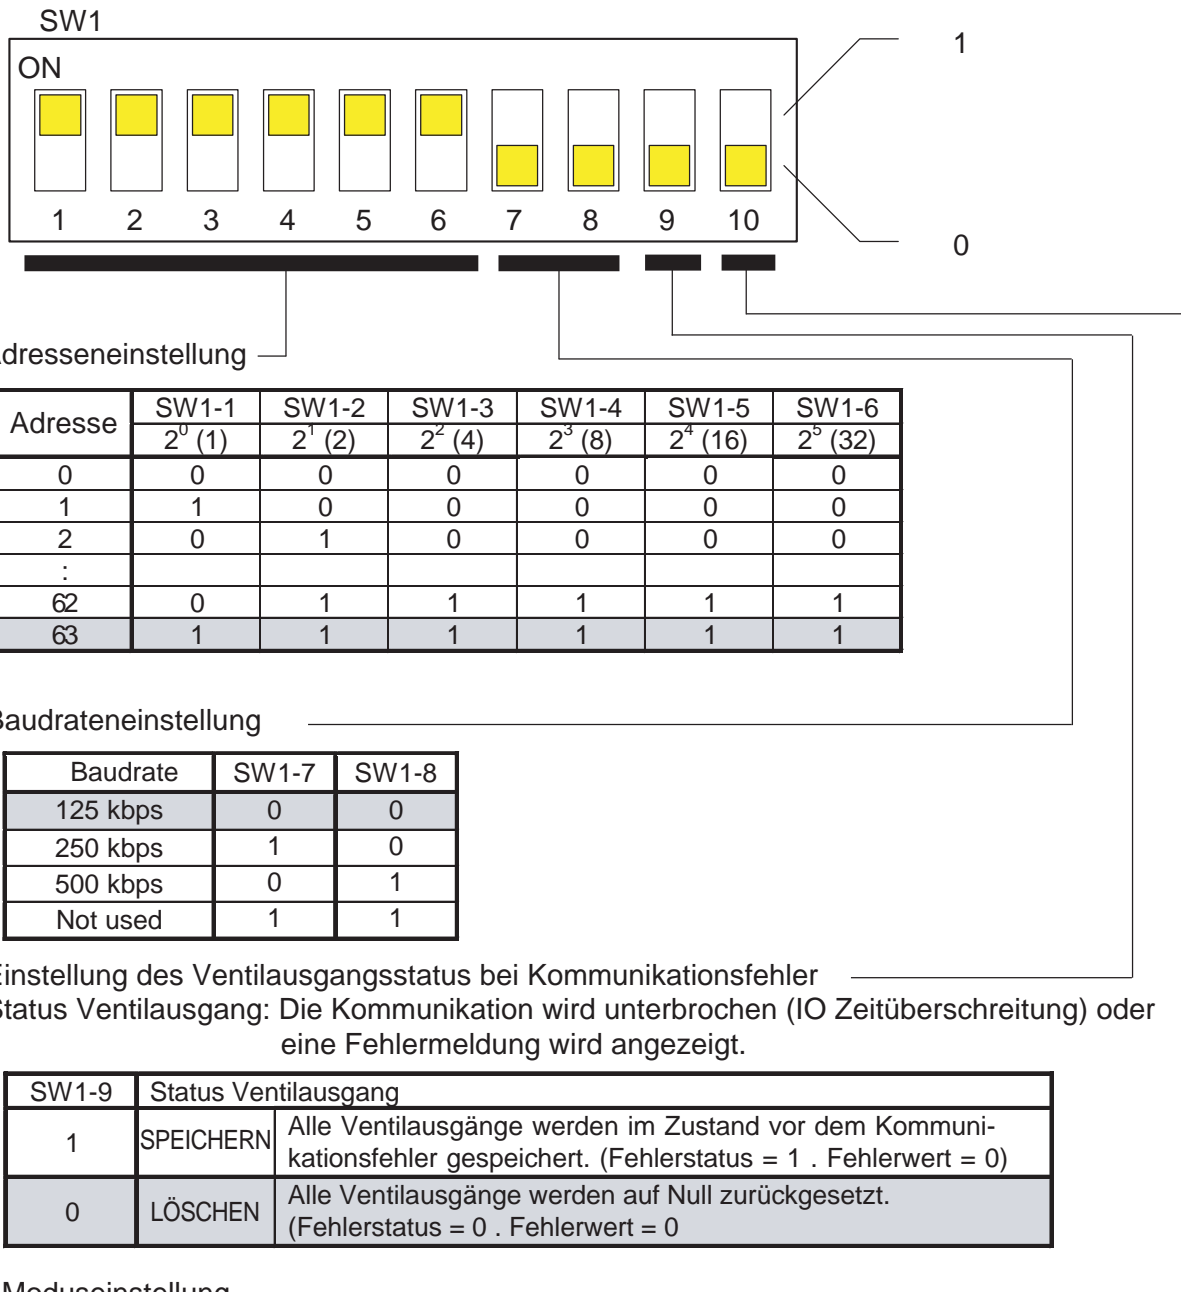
SW1

ON

1 2 3 4 5 6 7 8 9 10

1

0

dresseneinstellung

| Adresse | SW1-1 $2^0$ (1) | SW1-2 $2^1$ (2) | SW1-3 $2^2$ (4) | SW1-4 $2^3$ (8) | SW1-5 $2^4$ (16) | SW1-6 $2^5$ (32) |
|---|---|---|---|---|---|---|
| 0 | 0 | 0 | 0 | 0 | 0 | 0 |
| 1 | 1 | 0 | 0 | 0 | 0 | 0 |
| 2 | 0 | 1 | 0 | 0 | 0 | 0 |
| : | | | | | | |
| 62 | 0 | 1 | 1 | 1 | 1 | 1 |
| 63 | 1 | 1 | 1 | 1 | 1 | 1 |

Baudrateneinstellung

| Baudrate | SW1-7 | SW1-8 |
|---|---|---|
| 125 kbps | 0 | 0 |
| 250 kbps | 1 | 0 |
| 500 kbps | 0 | 1 |
| Not used | 1 | 1 |

Einstellung des Ventilausgangsstatus bei Kommunikationsfehler
Status Ventilausgang: Die Kommunikation wird unterbrochen (IO Zeitüberschreitung) oder eine Fehlermeldung wird angezeigt.

| SW1-9 | Status Ventilausgang | |
|---|---|---|
| 1 | SPEICHERN | Alle Ventilausgänge werden im Zustand vor dem Kommunikationsfehler gespeichert. (Fehlerstatus = 1 . Fehlerwert = 0) |
| 0 | LÖSCHEN | Alle Ventilausgänge werden auf Null zurückgesetzt. (Fehlerstatus = 0 . Fehlerwert = 0 |

Moduseinstellung